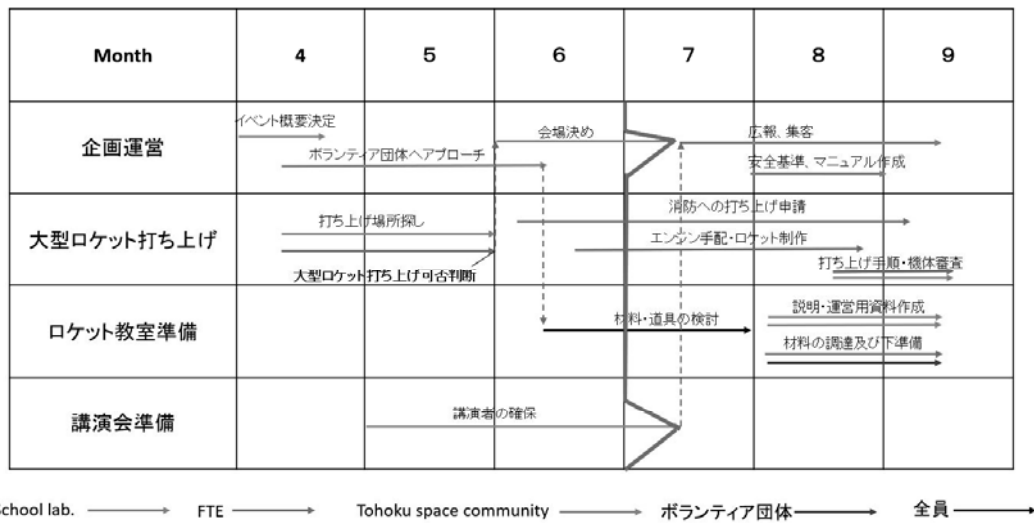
| Month | 4 | 5 | 6 | 7 | 8 | 9 |
|---|---|---|---|---|---|---|
| 企画運営 | イベント概要決定 ボランティア団体へアプローチ | | 会場決め | | 広報、集客 安全基準、マニュアル作成 | |
| 大型ロケット打ち上げ | 打ち上げ場所探し 大型ロケット打ち上げ可否判断 | | | 消防への打ち上げ申請 エンジン手配・ロケット制作 | | 打ち上げ手順・機体審査 |
| ロケット教室準備 | | | 材料・道具の検討 | | 説明・運営用資料作成 材料の調達及び下準備 | |
| 講演会準備 | | 講演者の確保 | | | | |

school lab. FTE Tohoku space community ボランティア団体 全員